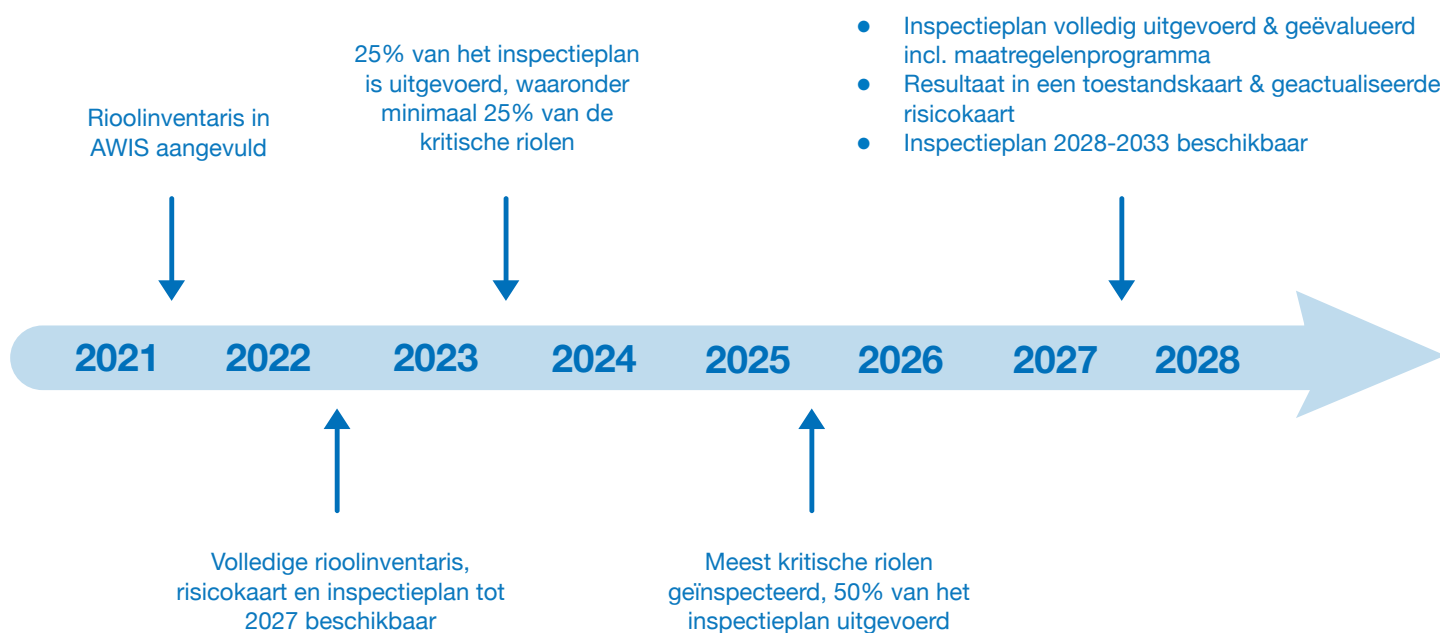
Rioolinventaris in AWIS aangevuld

25% van het inspectieplan is uitgevoerd, waaronder minimaal 25% van de kritische riolen

- Inspectieplan volledig uitgevoerd & geëvalueerd incl. maatregelenprogramma
- Resultaat in een toestandskaart & geactualiseerde risicokaart
- Inspectieplan 2028-2033 beschikbaar

2021 2022 2023 2024 2025 2026 2027 2028

Volledige rioolinventaris, risicokaart en inspectieplan tot 2027 beschikbaar

Meest kritische riolen geïnspecteerd, 50% van het inspectieplan uitgevoerd